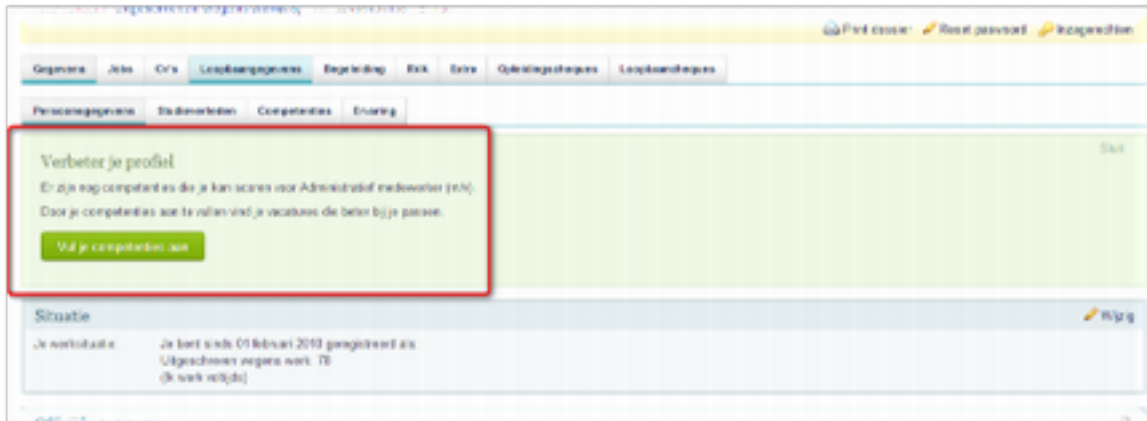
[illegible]

Print dossier Reset paswoord Inzagerechten

Gegevens Jobs Cv's Loopbaangegevens Begeleiding Eik Extra Opleidingscheques Loopbaancheques

Persoonsgegevens Studieverleden Competenties Ervaring

Verbeter je profiel

Er zijn nog competenties die je kan scoren voor Administratief medewerker (m/v).

Door je competenties aan te vullen vind je vacatures die beter bij je passen.

Vul je competenties aan

Sluit

Situatie

Wijzig

Je werksituatie: Je bent sinds 01 februari 2010 geregistreerd als Uitgeschreven wegens werk: 78 (Ik werk voltijds)

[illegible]